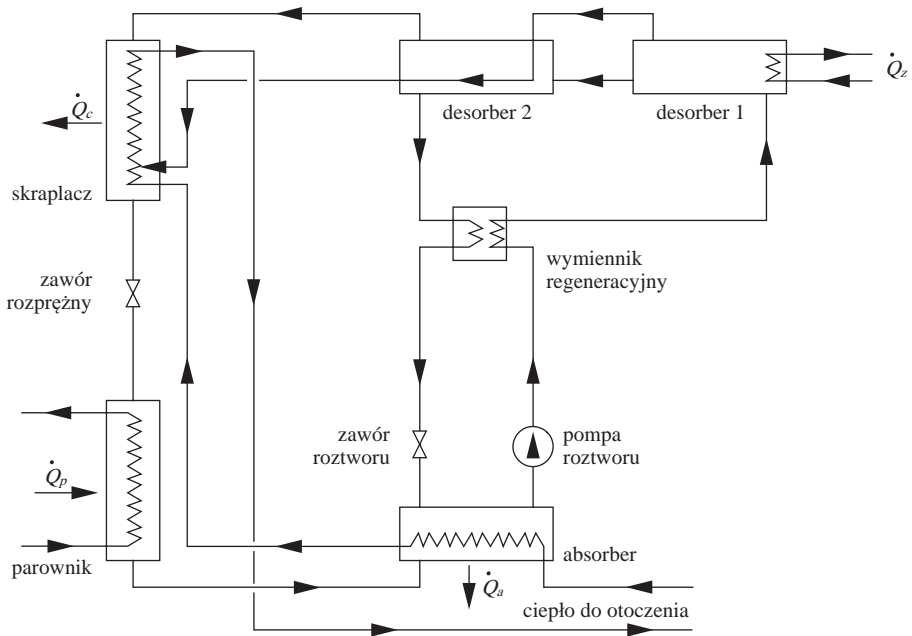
$\dot{Q}_c$

desorber 2

desorber 1

$\dot{Q}_z$

skraplacz

zawór rozprężny

wymiennik regeneracyjny

$\dot{Q}_p$

zawór roztworu

pompa roztworu

parownik

absorber

$\dot{Q}_a$

ciepło do otoczenia